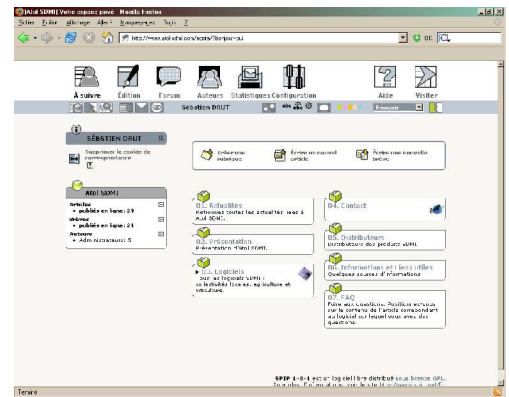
[Atol SDMI] Votre espace privé - Mozilla Firefox

Fichier Édition Affichage Aller Marque-pages Outils ?

http://www.atolsdmi.com/ecrire/?exec=accueil

OK

À suivre Édition Forum Auteurs Statistiques Configuration Aide Visiter

Sébastien DRUT

Français

SÉBASTIEN DRUT

Supprimer le cookie de correspondance

Atol SDMI

Articles
• publiés en ligne: 29
Brèves
• publiées en ligne: 21
Auteurs
• Administrateurs: 5

Créer une rubrique

Écrire un nouvel article

Écrire une nouvelle brève

01. Actualités
Retrouvez toutes les actualités liées à Atol SDMI.

02. Présentation
Présentation d'Atol SDMI.

03. Logiciels
Tous les logiciels SDMI : ce la filière frais, agriculture et viticulture.

04. Contact

05. Distributeurs
Distributeurs des produits SDMI.

06. Informations et liens utiles
Quelques sources d'informations

07. FAQ
Faire vos questions. Positionnez-vous sur le contenu de l'article correspondant au logiciel sur lequel vous avez des questions.

SPIP 1.8.1 est un logiciel libre distribué sous licence GPL. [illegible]

Terminé